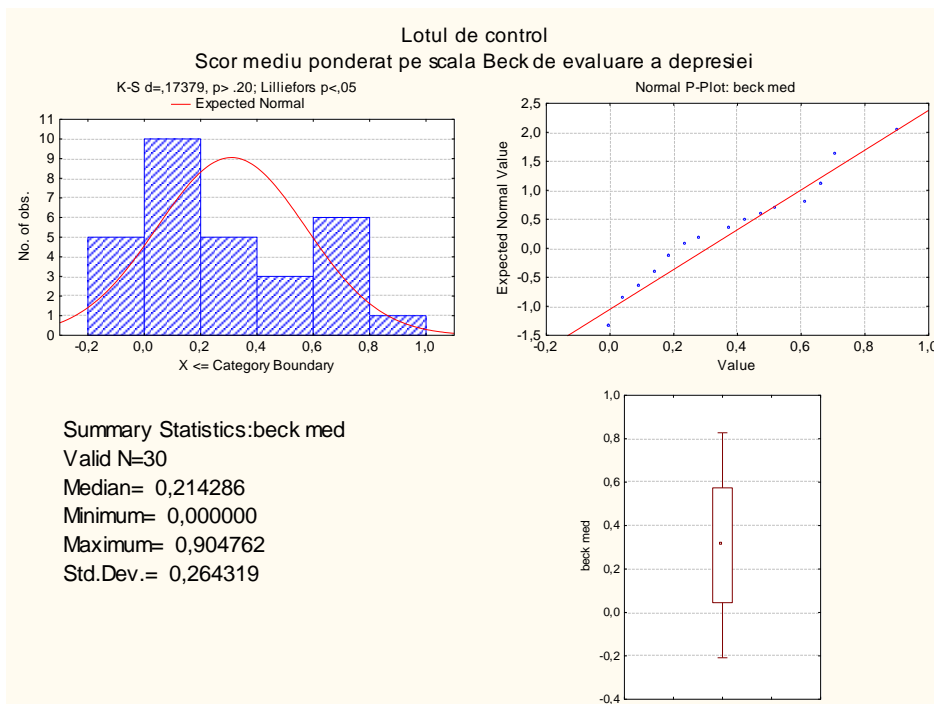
Lotul de control
Scor mediu ponderat pe scala Beck de evaluare a depresiei

K-S d=,17379, p> .20; Lilliefors p<,05
Expected Normal

No. of obs.
11
10
9
8
7
6
5
4
3
2
1
0
-0,2 0,0 0,2 0,4 0,6 0,8 1,0
X <= Category Boundary

Normal P-Plot: beck med
Expected Normal Value
2,5
2,0
1,5
1,0
0,5
0,0
-0,5
-1,0
-1,5
-0,2 0,0 0,2 0,4 0,6 0,8 1,0
Value

Summary Statistics:beck med
Valid N=30
Median= 0,214286
Minimum= 0,000000
Maximum= 0,904762
Std.Dev.= 0,264319

beck med
1,0
0,8
0,6
0,4
0,2
0,0
-0,2
-0,4